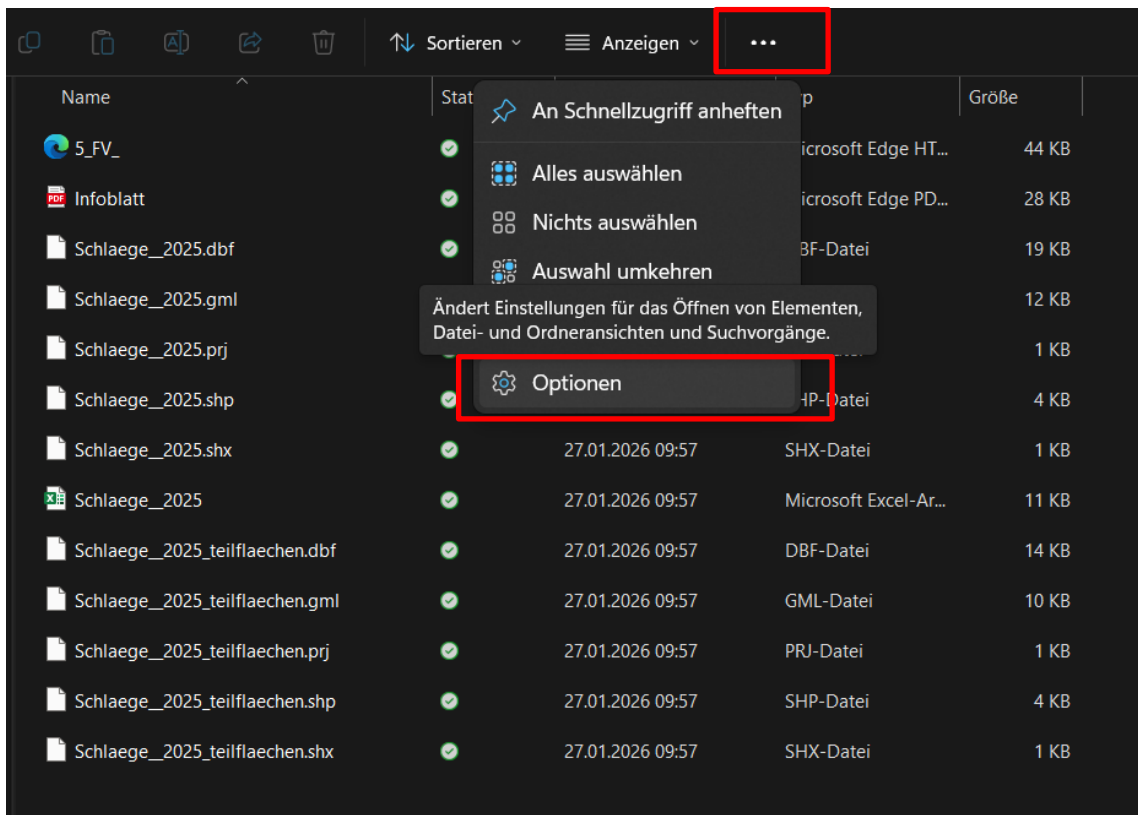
Sortieren ˅ Anzeigen ˅ •••

| Name | Stat | | p | Größe |
|---|---|---|---|---|
| 5_FV_ | | | icrosoft Edge HT... | 44 KB |
| Infoblatt | | | icrosoft Edge PD... | 28 KB |
| Schlaege__2025.dbf | | | BF-Datei | 19 KB |
| Schlaege__2025.gml | | | | 12 KB |
| Schlaege__2025.prj | | | | 1 KB |
| Schlaege__2025.shp | | | HP-Datei | 4 KB |
| Schlaege__2025.shx | | 27.01.2026 09:57 | SHX-Datei | 1 KB |
| Schlaege__2025 | | 27.01.2026 09:57 | Microsoft Excel-Ar... | 11 KB |
| Schlaege__2025_teilflaechen.dbf | | 27.01.2026 09:57 | DBF-Datei | 14 KB |
| Schlaege__2025_teilflaechen.gml | | 27.01.2026 09:57 | GML-Datei | 10 KB |
| Schlaege__2025_teilflaechen.prj | | 27.01.2026 09:57 | PRJ-Datei | 1 KB |
| Schlaege__2025_teilflaechen.shp | | 27.01.2026 09:57 | SHP-Datei | 4 KB |
| Schlaege__2025_teilflaechen.shx | | 27.01.2026 09:57 | SHX-Datei | 1 KB |

An Schnellzugriff anheften
Alles auswählen
Nichts auswählen
Auswahl umkehren
Ändert Einstellungen für das Öffnen von Elementen, Datei- und Ordneransichten und Suchvorgänge.
Optionen